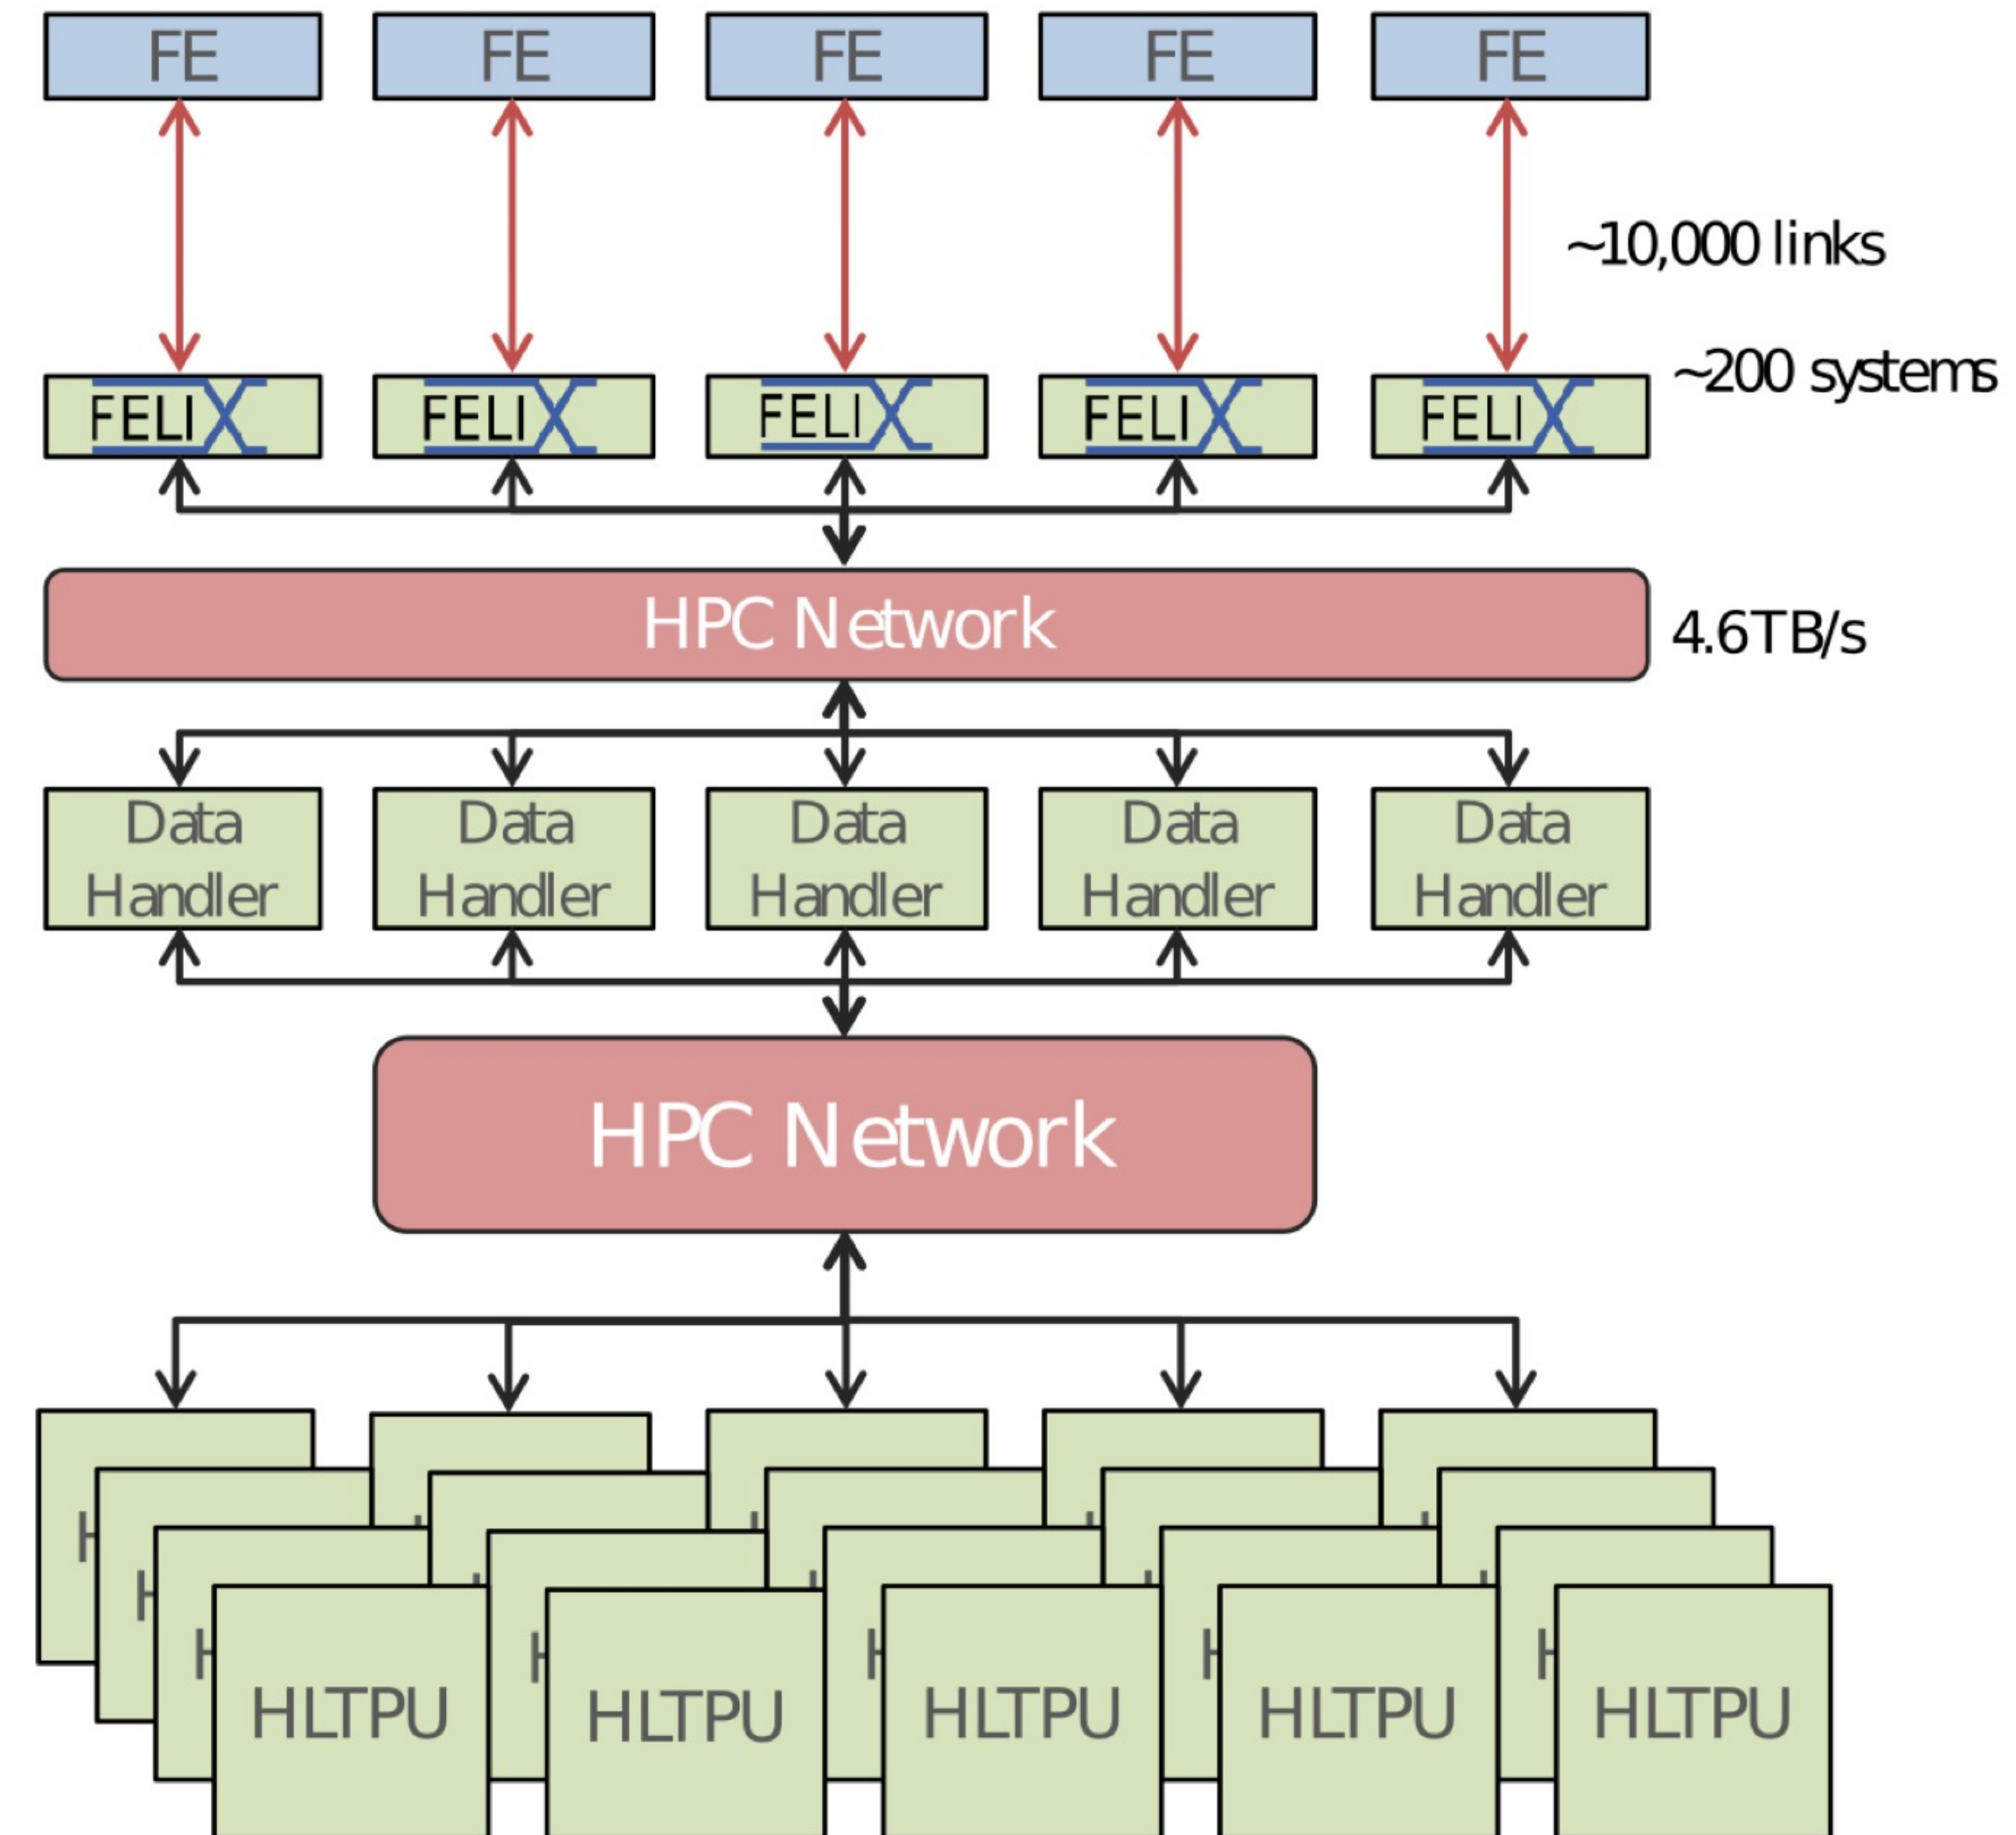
FE FE FE FE FE

~10,000 links

FELIX FELIX FELIX FELIX FELIX

~200 systems

HPC Network

4.6TB/s

Data Handler Data Handler Data Handler Data Handler Data Handler

HPC Network

HLTPU HLTPU HLTPU HLTPU HLTPU